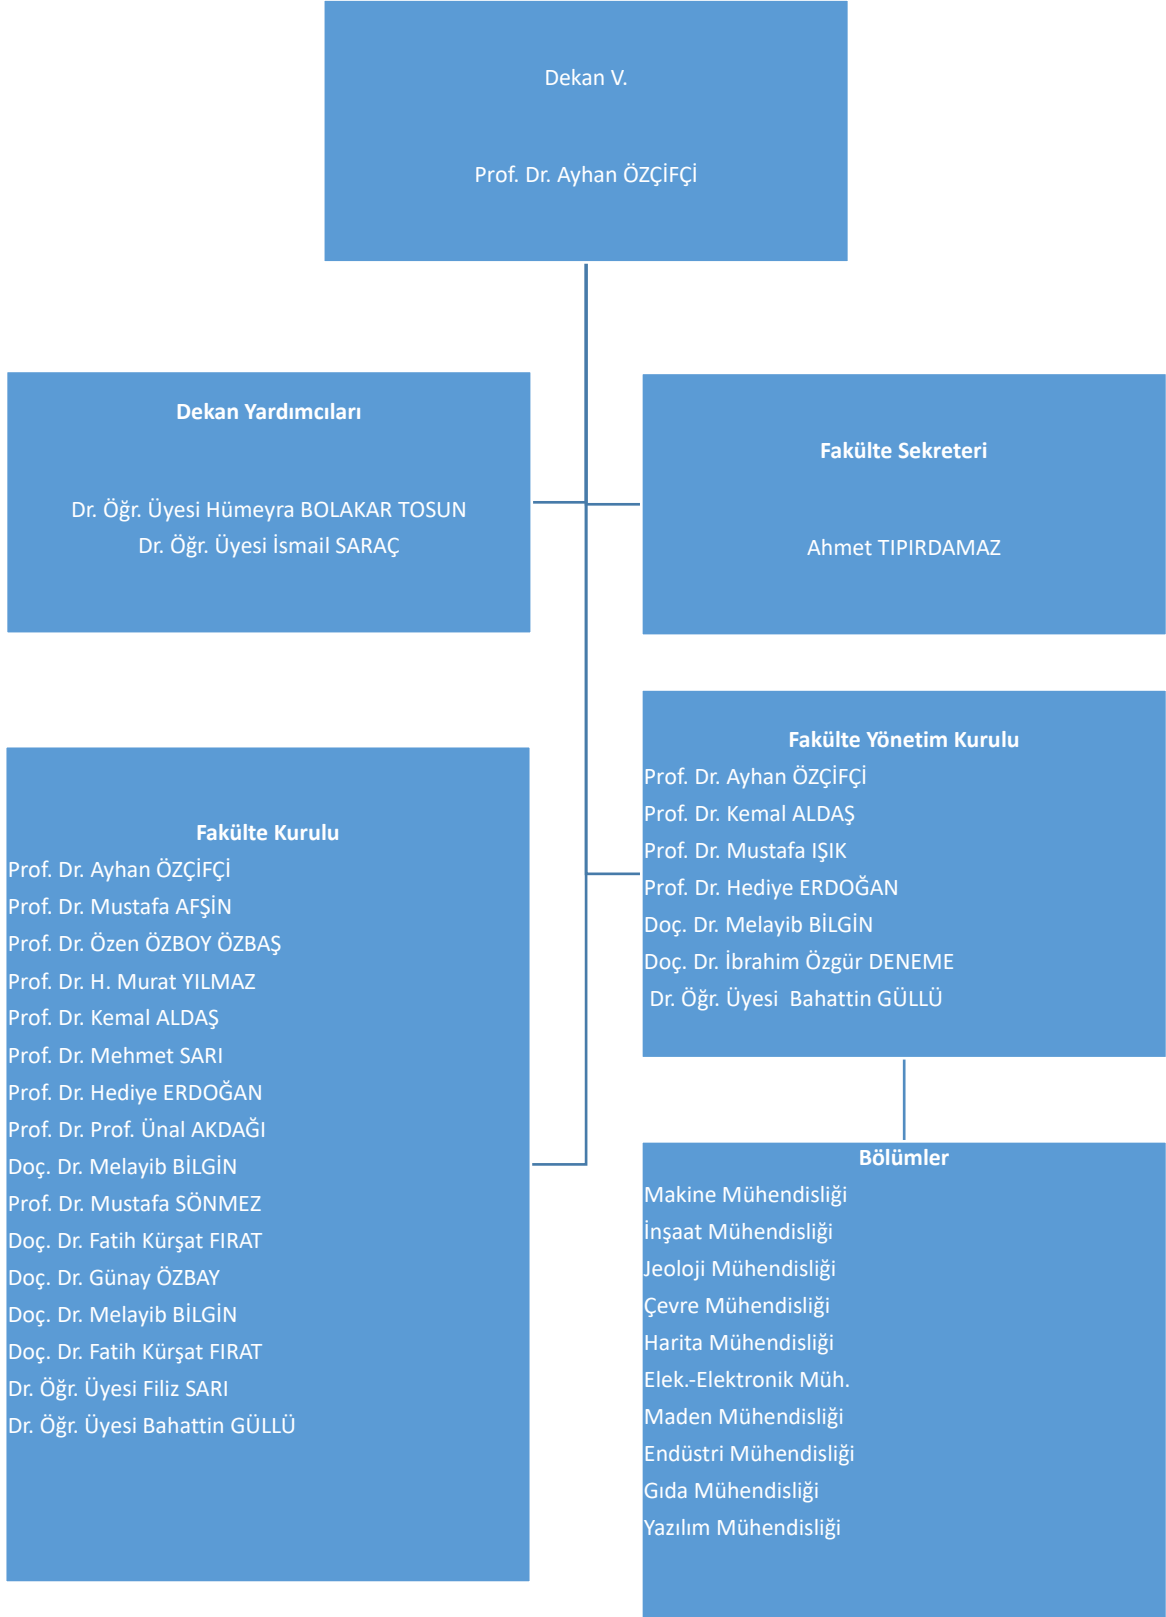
Dekan V.

Prof. Dr. Ayhan ÖZÇİFÇİ

Dekan Yardımcıları

Dr. Öğr. Üyesi Hümeyra BOLAKAR TOSUN
Dr. Öğr. Üyesi İsmail SARAÇ

Fakülte Sekreteri

Ahmet TIPIRDAMAZ

Fakülte Yönetim Kurulu
Prof. Dr. Ayhan ÖZÇİFÇİ
Prof. Dr. Kemal ALDAŞ
Prof. Dr. Mustafa IŞIK
Prof. Dr. Hediye ERDOĞAN
Doç. Dr. Melayib BİLGİN
Doç. Dr. İbrahim Özgür DENEME
Dr. Öğr. Üyesi Bahattin GÜLLÜ

Fakülte Kurulu
Prof. Dr. Ayhan ÖZÇİFÇİ
Prof. Dr. Mustafa AFŞİN
Prof. Dr. Özen ÖZBOY ÖZBAŞ
Prof. Dr. H. Murat YILMAZ
Prof. Dr. Kemal ALDAŞ
Prof. Dr. Mehmet SARI
Prof. Dr. Hediye ERDOĞAN
Prof. Dr. Prof. Ünal AKDAĞI
Doç. Dr. Melayib BİLGİN
Prof. Dr. Mustafa SÖNMEZ
Doç. Dr. Fatih Kürşat FIRAT
Doç. Dr. Günay ÖZBAY
Doç. Dr. Melayib BİLGİN
Doç. Dr. Fatih Kürşat FIRAT
Dr. Öğr. Üyesi Filiz SARI
Dr. Öğr. Üyesi Bahattin GÜLLÜ

Bölümler
Makine Mühendisliği
İnşaat Mühendisliği
Jeoloji Mühendisliği
Çevre Mühendisliği
Harita Mühendisliği
Elek.-Elektronik Müh.
Maden Mühendisliği
Endüstri Mühendisliği
Gıda Mühendisliği
Yazılım Mühendisliği